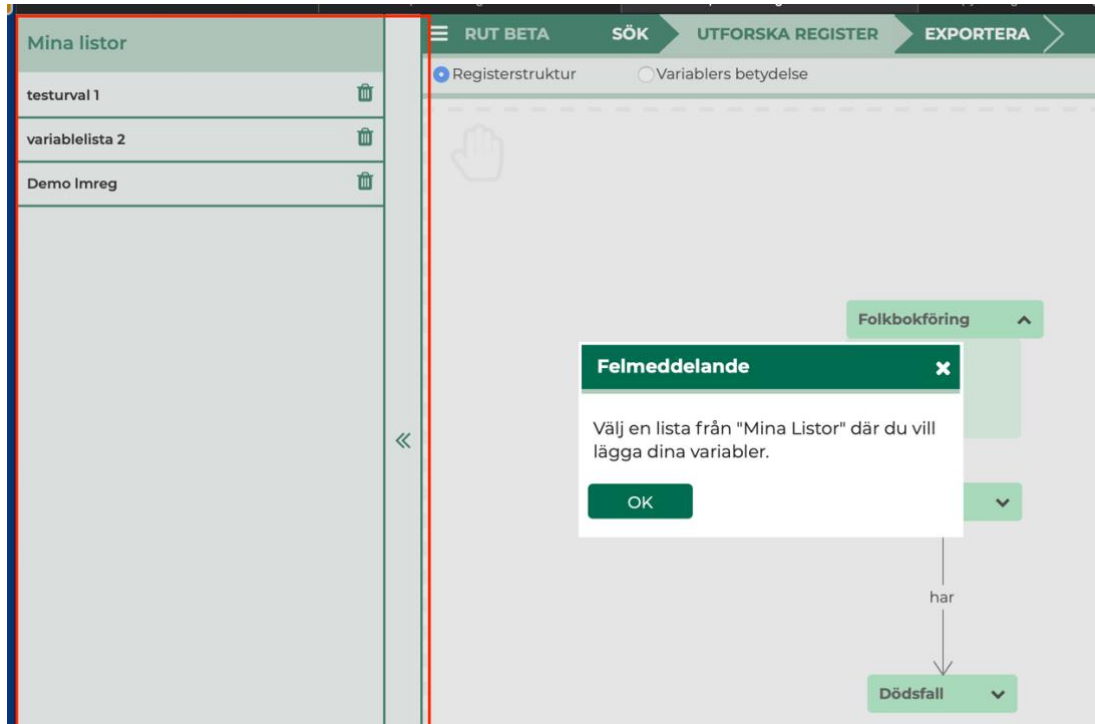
Mina listor

testurval 1

variablelista 2

Demo lmreg

«

RUT BETA SÖK UTFORSKA REGISTER EXPORTERA

Registerstruktur Variablers betydelse

Folkbokföring

Felmeddelande

Välj en lista från "Mina Listor" där du vill lägga dina variabler.

OK

har

Dödsfall